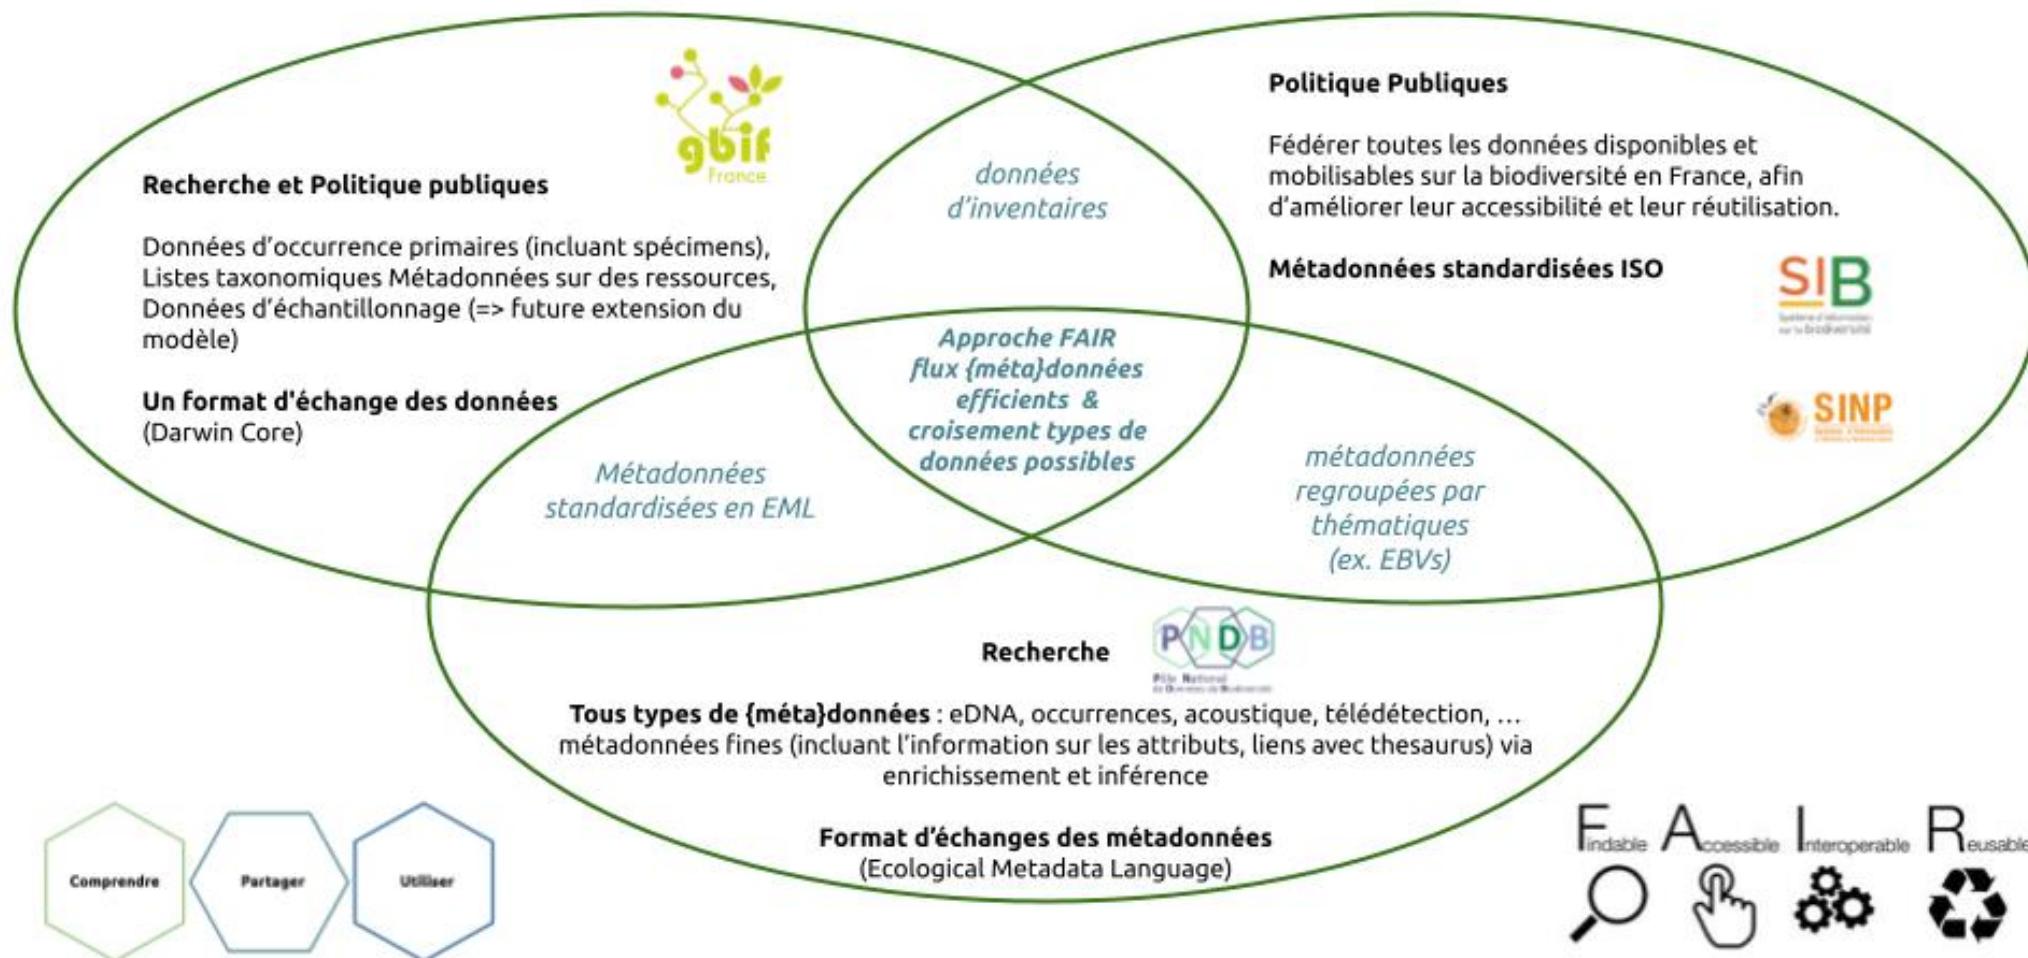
gbif France

Recherche et Politique publiques

Données d'occurrence primaires (incluant spécimens), Listes taxonomiques Métadonnées sur des ressources, Données d'échantillonnage (=> future extension du modèle)

Un format d'échange des données
(Darwin Core)

données d'inventaires

Politique Publiques

Fédérer toutes les données disponibles et mobilisables sur la biodiversité en France, afin d'améliorer leur accessibilité et leur réutilisation.

Métadonnées standardisées ISO

SIB
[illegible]

SINP
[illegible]

Approche FAIR
flux {méta}données efficients &
croisement types de données possibles

Métadonnées standardisées en EML

métadonnées regroupées par thématiques (ex. EBVs)

Recherche

PNDB
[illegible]

Tous types de {méta}données : eDNA, occurrences, acoustique, télédétection, … métadonnées fines (incluant l'information sur les attributs, liens avec thesaurus) via enrichissement et inférence

Format d'échanges des métadonnées
(Ecological Metadata Language)

Comprendre

Partager

Utiliser

Findable Accessible Interoperable Reusable